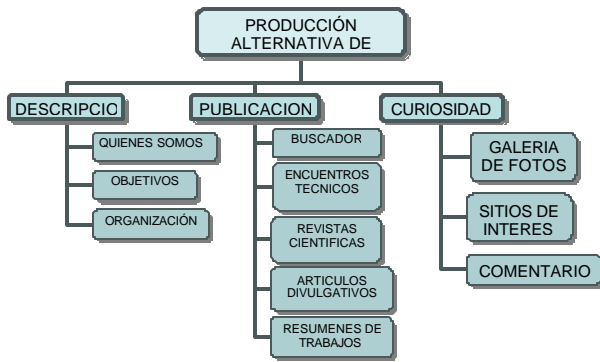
PRODUCCIÓN ALTERNATIVA DE

DESCRIPCIO

QUIENES SOMOS

OBJETIVOS

ORGANIZACIÓN

PUBLICACION

BUSCADOR

ENCUENTROS TECNICOS

REVISTAS CIENTIFICAS

ARTICULOS DIVULGATIVOS

RESUMENES DE TRABAJOS

CURIOSIDAD

GALERIA DE FOTOS

SITIOS DE INTERES

COMENTARIO